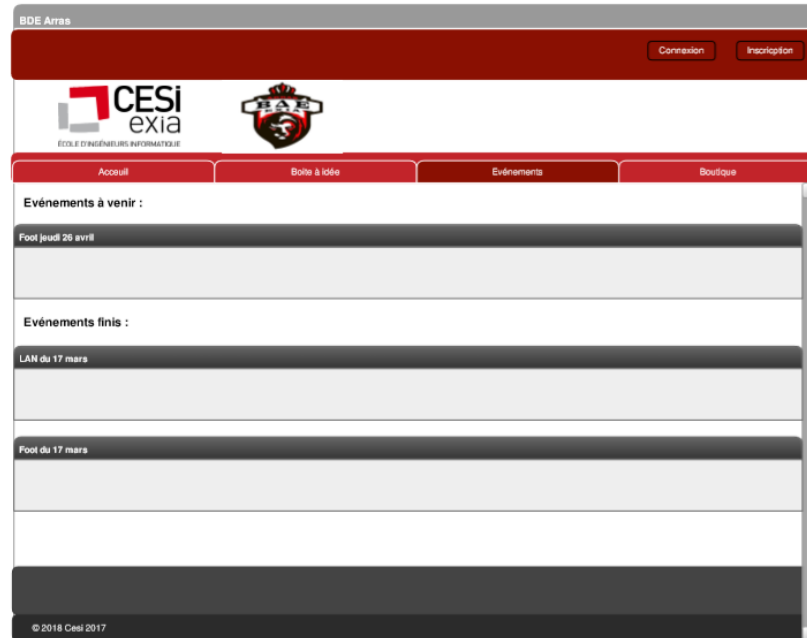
BDE Arras

Connexion

Inscription

CESi exia
ÉCOLE D'INGÉNIEURS INFORMATIQUE

BDE EXIA

Acceuil

Boite à idée

Evénements

Boutique

Evénements à venir :

Foot jeudi 26 avril

Evénements finis :

LAN du 17 mars

Foot du 17 mars

© 2018 Cesi 2017